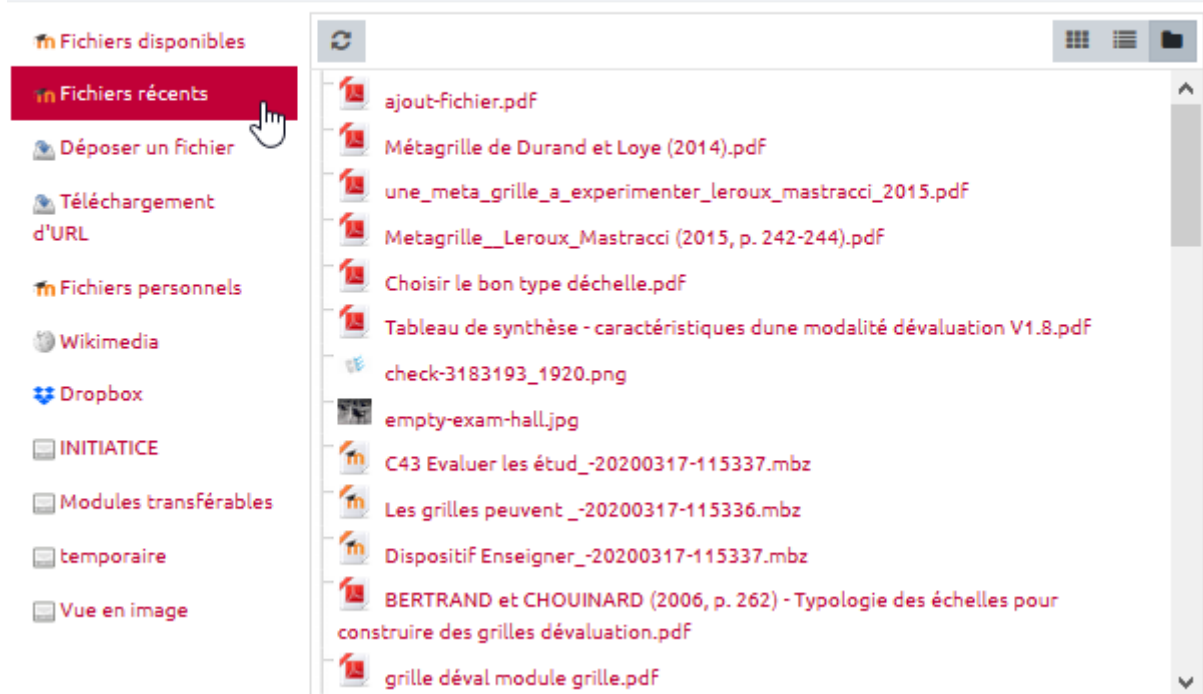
Fichiers disponibles

Fichiers récents

Déposer un fichier

Téléchargement d'URL

Fichiers personnels

Wikimedia

Dropbox

INITIATICE

Modules transférables

temporaire

Vue en image

ajout-fichier.pdf

Métagrille de Durand et Loye (2014).pdf

une_meta_grille_a_experimenter_leroux_mastracci_2015.pdf

Metagrille__Leroux_Mastracci (2015, p. 242-244).pdf

Choisir le bon type déchelle.pdf

Tableau de synthèse - caractéristiques dune modalité dévaluation V1.8.pdf

check-3183193_1920.png

empty-exam-hall.jpg

C43 Evaluer les étud_-20200317-115337.mbz

Les grilles peuvent _-20200317-115336.mbz

Dispositif Enseigner_-20200317-115337.mbz

BERTRAND et CHOUINARD (2006, p. 262) - Typologie des échelles pour construire des grilles dévaluation.pdf

grille déval module grille.pdf